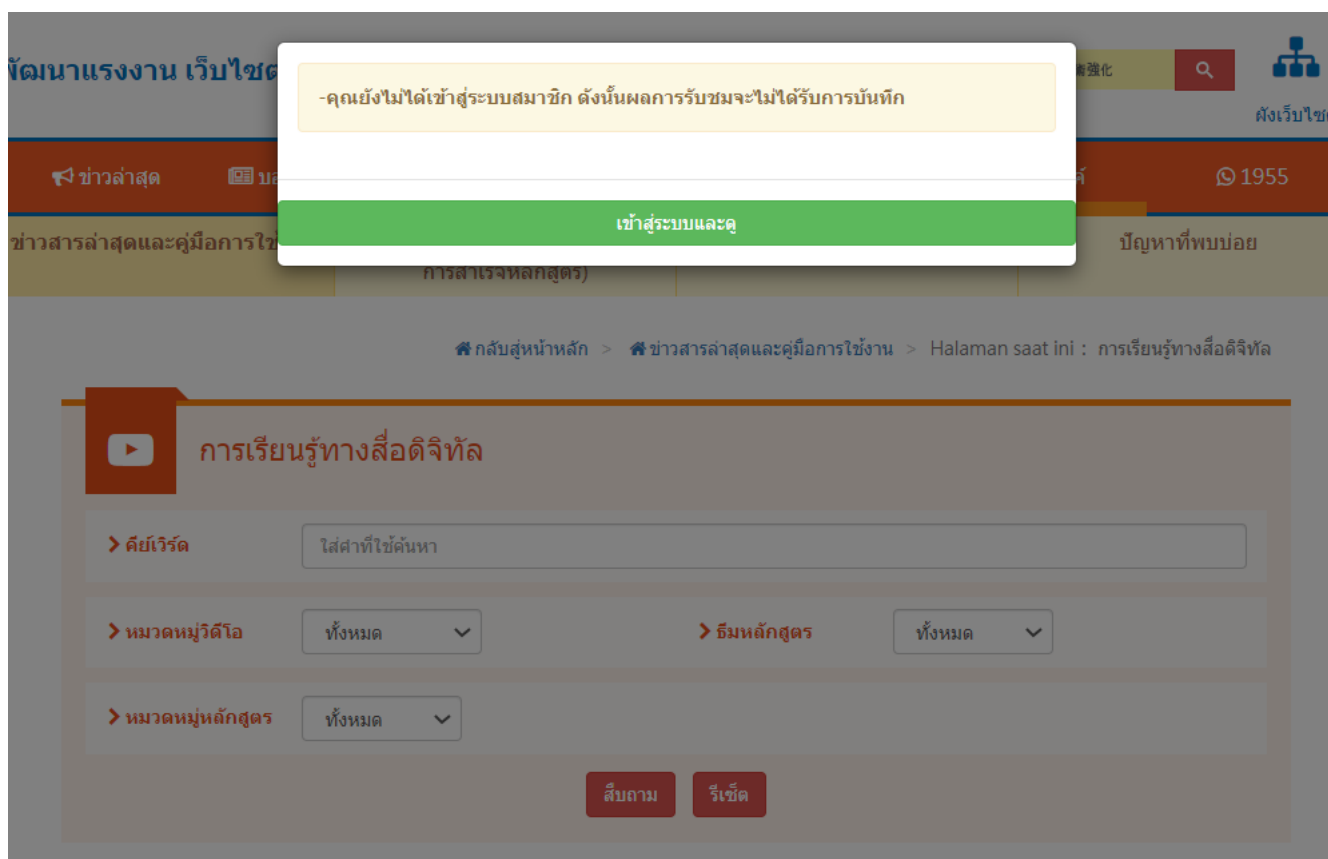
พัฒนาแรงงาน เว็บไซต

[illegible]強化

ผังเว็บไซ

-คุณยังไม่ได้เข้าสู่ระบบสมาชิก ดังนั้นผลการรับชมจะไม่ได้รับการบันทึก

เข้าสู่ระบบและดู

ข่าวล่าสุด

บ

ส์

1955

ข่าวสารล่าสุดและคู่มือการใช้

การสำเร็จหลักสูตร)

ปัญหาที่พบบ่อย

กลับสู่หน้าหลัก > ข่าวสารล่าสุดและคู่มือการใช้งาน > Halaman saat ini : การเรียนรู้ทางสื่อดิจิทัล

การเรียนรู้ทางสื่อดิจิทัล

คีย์เวิร์ด

ใส่คำที่ใช้ค้นหา

หมวดหมู่วิดีโอ

ทั้งหมด

ธีมหลักสูตร

ทั้งหมด

หมวดหมู่หลักสูตร

ทั้งหมด

สืบถาม

รีเซ็ต